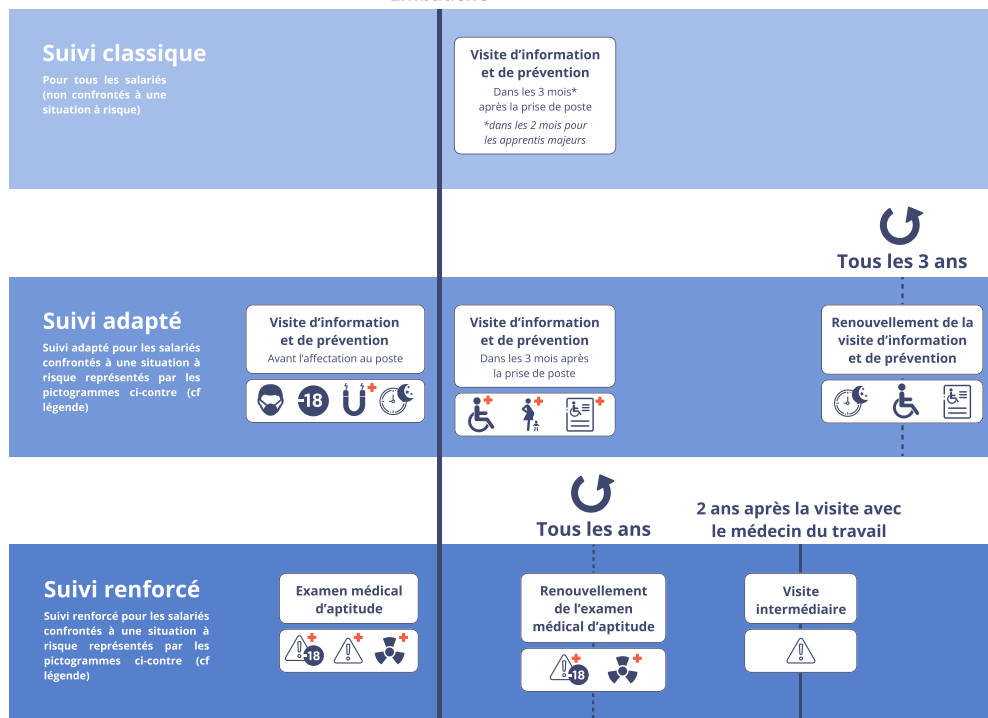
Suivi classique
Pour tous les salariés (non confrontés à une situation à risque)

Visite d'information et de prévention
Dans les 3 mois* après la prise de poste
*dans les 2 mois pour les apprentis majeurs

Tous les 3 ans

Suivi adapté
Suivi adapté pour les salariés confrontés à une situation à risque représentés par les pictogrammes ci-contre (cf légende)

Visite d'information et de prévention
Avant l'affectation au poste

-18

Visite d'information et de prévention
Dans les 3 mois après la prise de poste

Renouvellement de la visite d'information et de prévention

Tous les ans

2 ans après la visite avec le médecin du travail

Suivi renforcé
Suivi renforcé pour les salariés confrontés à une situation à risque représentés par les pictogrammes ci-contre (cf légende)

Examen médical d'aptitude

-18

Renouvellement de l'examen médical d'aptitude

-18

Visite intermédiaire